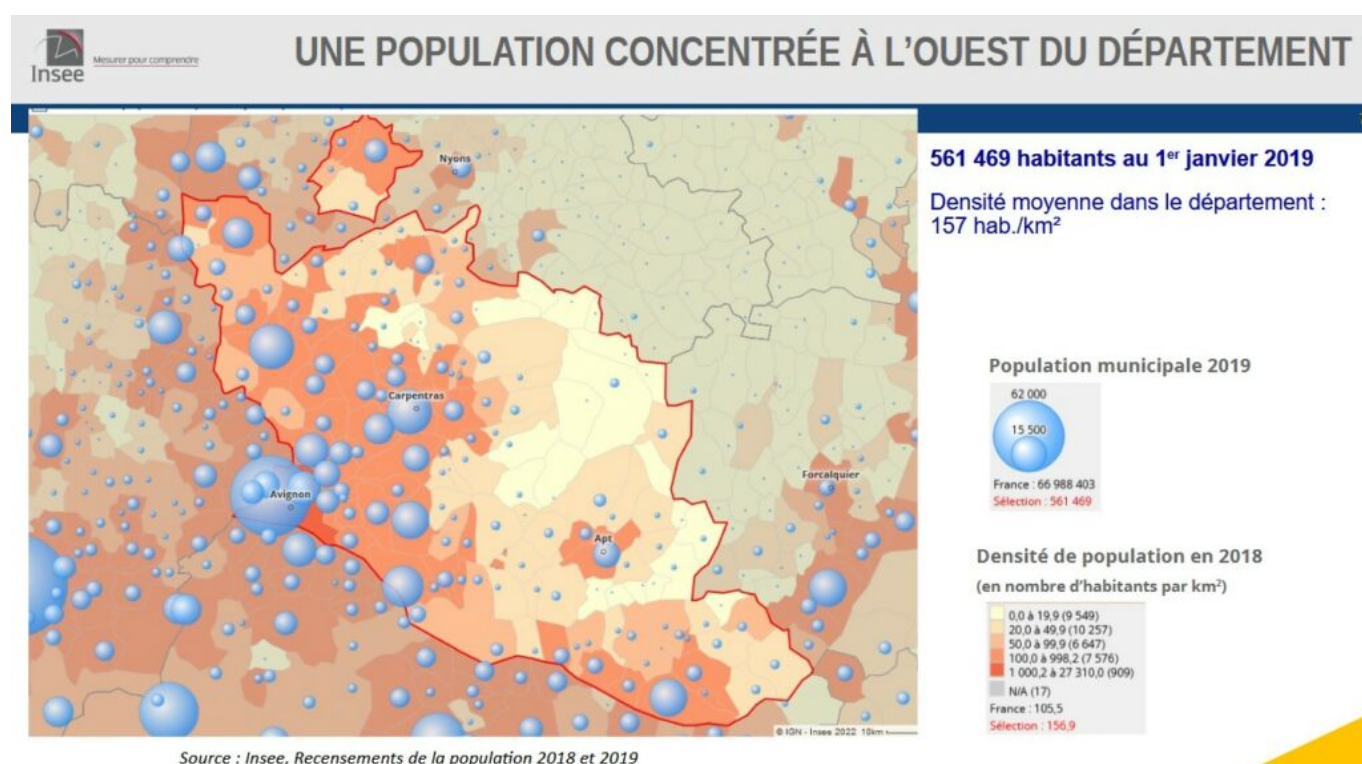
Insee Mesurer pour comprendre

UNE POPULATION CONCENTRÉE À L'OUEST DU DÉPARTEMENT

Nyons
Carpentras
Avignon
Apt
Forcalquier
© IGN - Insee 2022 10km

561 469 habitants au 1$^{er}$ janvier 2019

Densité moyenne dans le département : 157 hab./km²

Population municipale 2019

62 000
15 500
France : 66 988 403
Sélection : 561 469

Densité de population en 2018

(en nombre d'habitants par km²)

0,0 à 19,9 (9 549)
20,0 à 49,9 (10 257)
50,0 à 99,9 (6 647)
100,0 à 998,2 (7 576)
1 000,2 à 27 310,0 (909)
N/A (17)
France : 105,5
Sélection : 156,9

Source : Insee, Recensements de la population 2018 et 2019